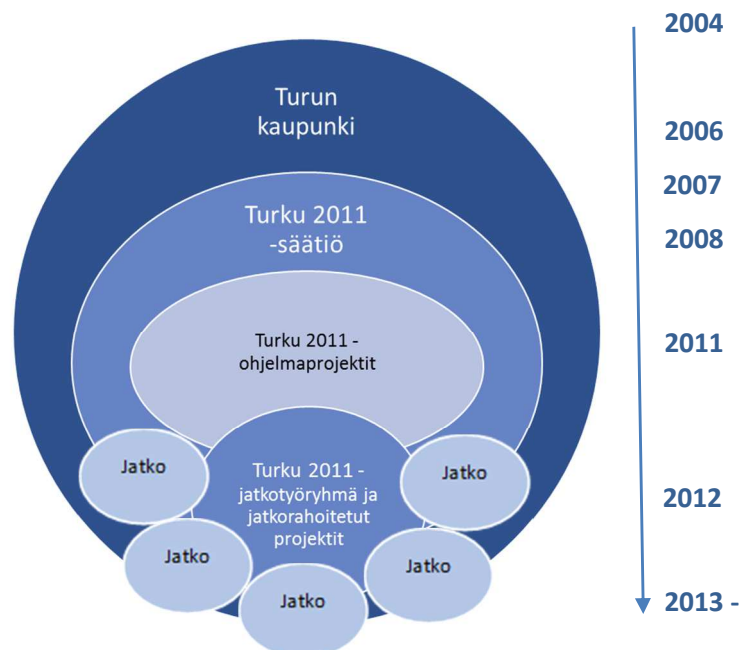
Turun kaupunki

Turku 2011 -säätiö

Turku 2011 - ohjelmaprojektit

Jatko

Turku 2011 - jatkotyöryhmä ja jatkorahoitetut projektit

Jatko

Jatko

Jatko

Jatko

2004

2006

2007

2008

2011

2012

2013 -